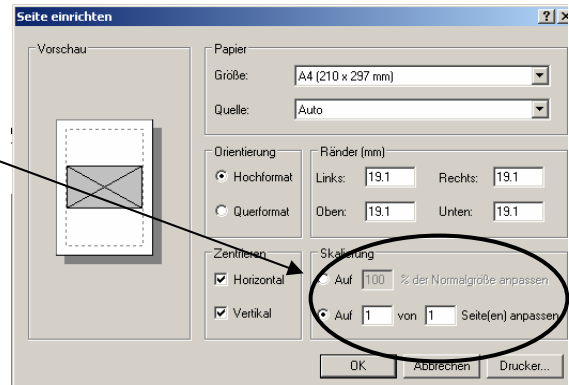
Seite einrichten

? X

Vorschau

Papier

Größe: A4 (210 x 297 mm)

Quelle: Auto

Orientierung

Hochformat

Querformat

Ränder (mm)

Links: 19.1

Rechts: 19.1

Oben: 19.1

Unten: 19.1

Zentrieren

Horizontal

Vertikal

Skalierung

Auf 100 % der Normalgröße anpassen

Auf 1 von 1 Seite(en) anpassen

OK

Abbrechen

Drucker...